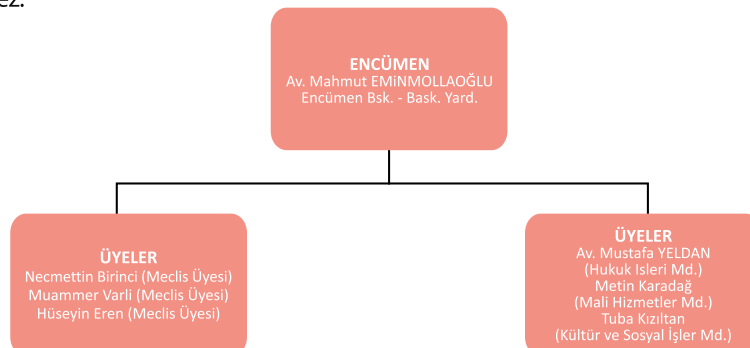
ez.

ENCÜMEN
Av. Mahmut EMiNMOLLAOĞLU
Encümen Bsk. - Bask. Yard.

ÜYELER
Necmettin Birinci (Meclis Üyesi)
Muammer Varli (Meclis Üyesi)
Hüseyin Eren (Meclis Üyesi)

ÜYELER
Av. Mustafa YELDAN
(Hukuk Isleri Md.)
Metin Karadağ
(Mali Hizmetler Md.)
Tuba Kızıltan
(Kültür ve Sosyal İşler Md.)